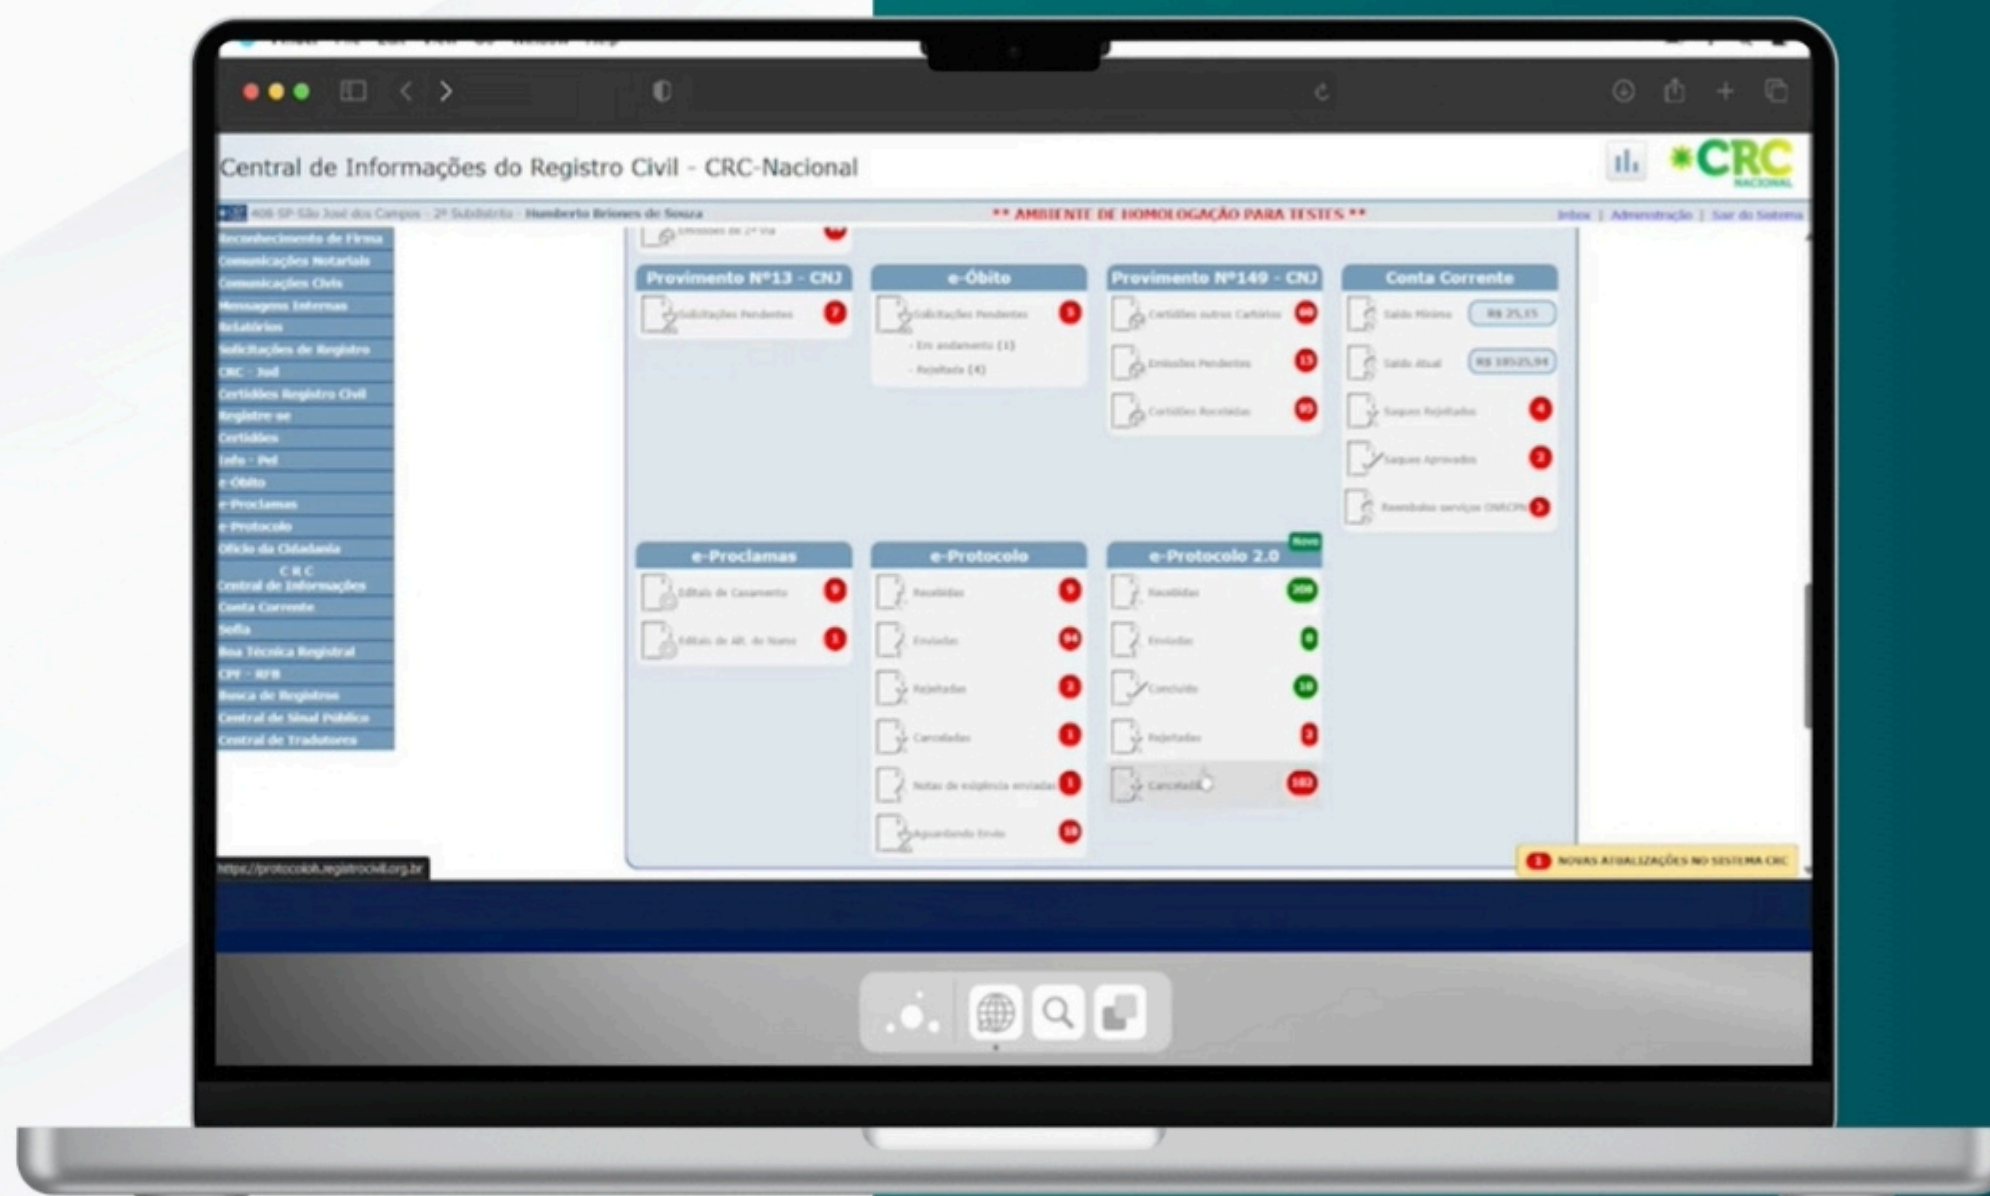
Central de Informações do Registro Civil - CRC-Nacional

CRC NACIONAL

408 SP São José dos Campos - 2º Subdistrito Humberto Briones de Souza

** AMBIENTE DE HOMOLOGAÇÃO PARA TESTES **

Inbox | Administração | Sair do Sistema

Reconhecimento de Firma
Comunicações Notariais
Comunicações Civis
Mensagens Internas
Relatórios
Solicitações de Registro
CRC - Jud
Certidões Registro Civil
Registre-se
Certidões
Info - Ped
e-Óbito
e-Proclamas
e-Protocolo
Ofício da Cidadania
C R C
Central de Informações
Conta Corrente
Sofia
Boa Técnica Registral
CPF - RFB
Busca de Registros
Central de Sinal Público
Central de Tradutores

Emissões de 2ª via

Provimento Nº13 - CNJ
Solicitações Pendentes 2

e-Óbito
Solicitações Pendentes 5
- Em andamento (1)
- Rejeitada (4)

Provimento Nº149 - CNJ
Certidões outros Cartórios 60
Emissões Pendentes 15
Certidões Recebidas 95

Conta Corrente
Saldo Mínimo R$ 25,15
Saldo Atual R$ 10525,94
Saques Rejeitados 4
Saques Aprovados 2
Reembolso serviços ONRCPN 3

e-Proclamas
Editais de Casamento 0
Editais de Alt. de Nome 1

e-Protocolo
Recebidas 0
Enviadas 64
Rejeitadas 2
Canceladas 1
Notas de exigência enviadas 1
Aguardando Envio 10

Novo
e-Protocolo 2.0
Recebidas 208
Enviadas 0
Concluído 10
Rejeitadas 2
Canceladas 103

https://protocolo.registrocivil.org.br

1 NOVAS ATUALIZAÇÕES NO SISTEMA CRC